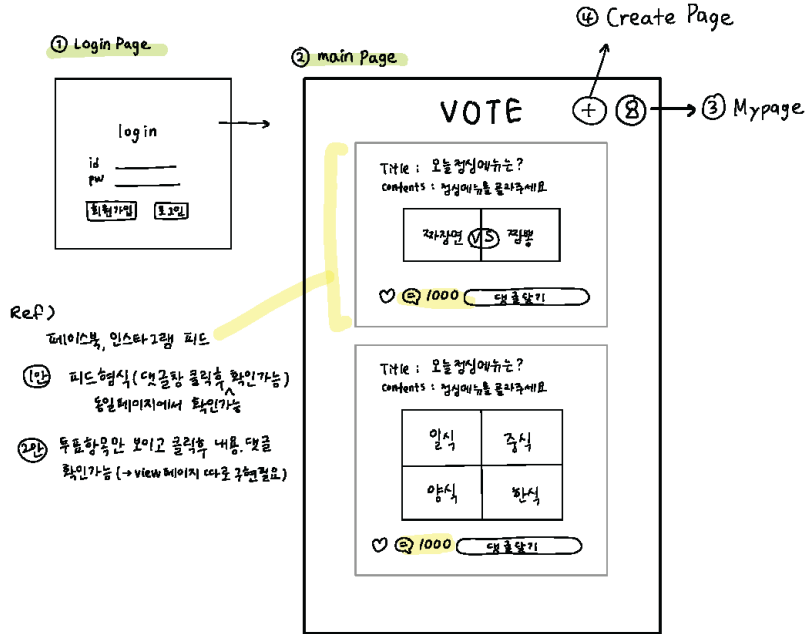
① Login Page

log in
id
pw
회원가입 로그인

② main Page

④ Create Page

VOTE + ⑧ → ③ Mypage

Title : 오늘점심메뉴는?
Contents : 점심메뉴를 골라주세요
짜장면 VS 짬뽕
♡ 1000 댓글달기

Title : 오늘점심메뉴는?
Contents : 점심메뉴를 골라주세요
일식 중식
양식 한식
♡ 1000 댓글달기

Ref)
페이스북, 인스타그램 피드
1안 피드형식 (댓글창 클릭후 확인가능)
동일페이지에서 확인가능
2안 투표항목만 보이고 클릭후 내용, 댓글 확인가능 (→ view 페이지 따로 구현필요)